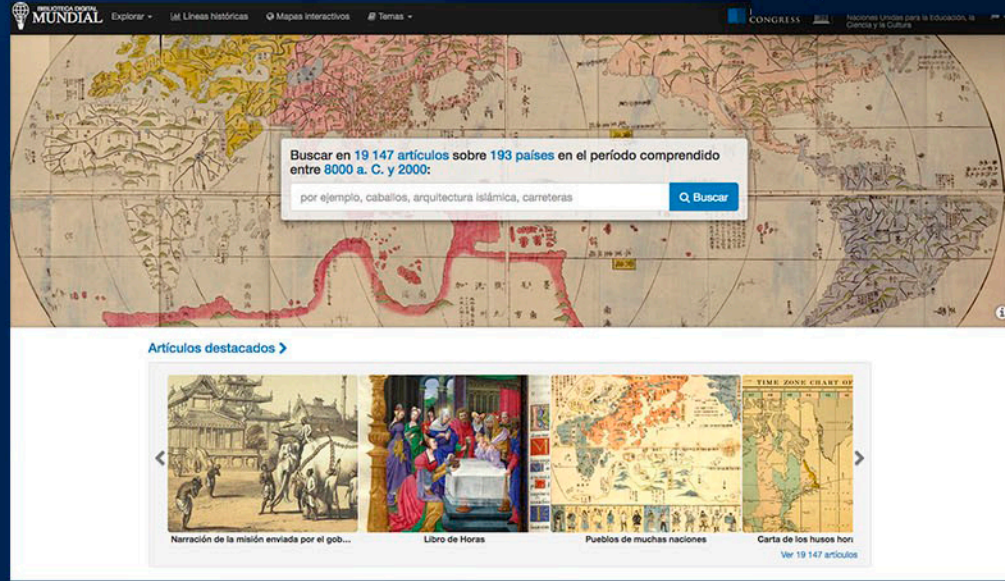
BIBLIOTECA DIGITAL MUNDIAL Explorar ▾ Líneas históricas Mapas interactivos Temas ▾

CONGRESS Naciones Unidas para la Educación, la Ciencia y la Cultura

Buscar en 19 147 artículos sobre 193 países en el período comprendido entre 8000 a. C. y 2000:

por ejemplo, caballos, arquitectura islámica, carreteras

Buscar

Artículos destacados ›

TIME ZONE CHART OF

Narración de la misión enviada por el gob...

Libro de Horas

Pueblos de muchas naciones

Carta de los husos hora

Ver 19 147 artículos